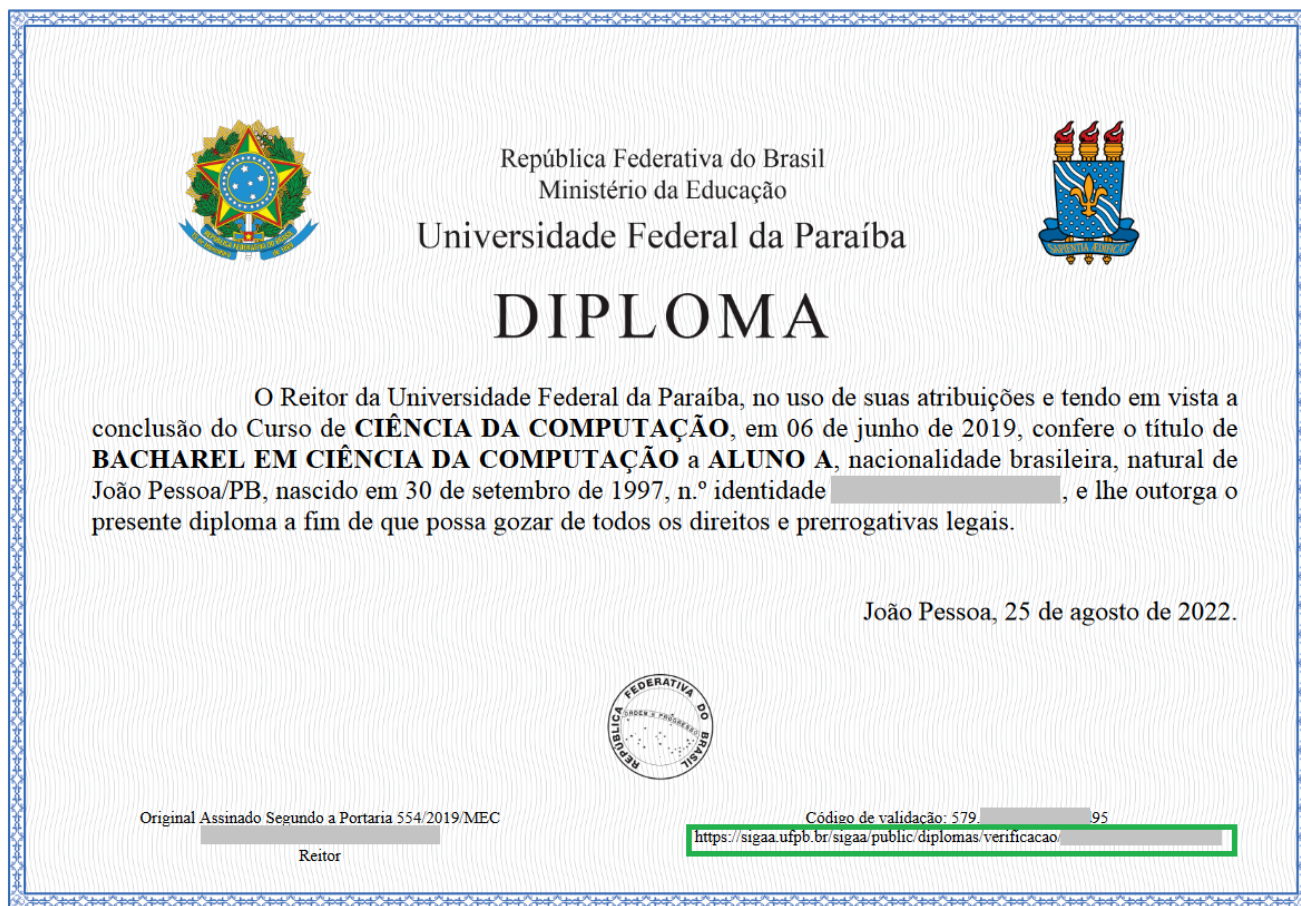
República Federativa do Brasil
Ministério da Educação
Universidade Federal da Paraíba

DIPLOMA

O Reitor da Universidade Federal da Paraíba, no uso de suas atribuições e tendo em vista a conclusão do Curso de **CIÊNCIA DA COMPUTAÇÃO**, em 06 de junho de 2019, confere o título de **BACHAREL EM CIÊNCIA DA COMPUTAÇÃO** a **ALUNO A**, nacionalidade brasileira, natural de João Pessoa/PB, nascido em 30 de setembro de 1997, n.º identidade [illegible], e lhe outorga o presente diploma a fim de que possa gozar de todos os direitos e prerrogativas legais.

João Pessoa, 25 de agosto de 2022.

REPÚBLICA FEDERATIVA DO BRASIL
ORDEM E PROGRESSO

Original Assinado Segundo a Portaria 554/2019/MEC
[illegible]
Reitor

Código de validação: 579.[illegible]95
https://sigaa.ufpb.br/sigaa/public/diplomas/verificacao/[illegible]